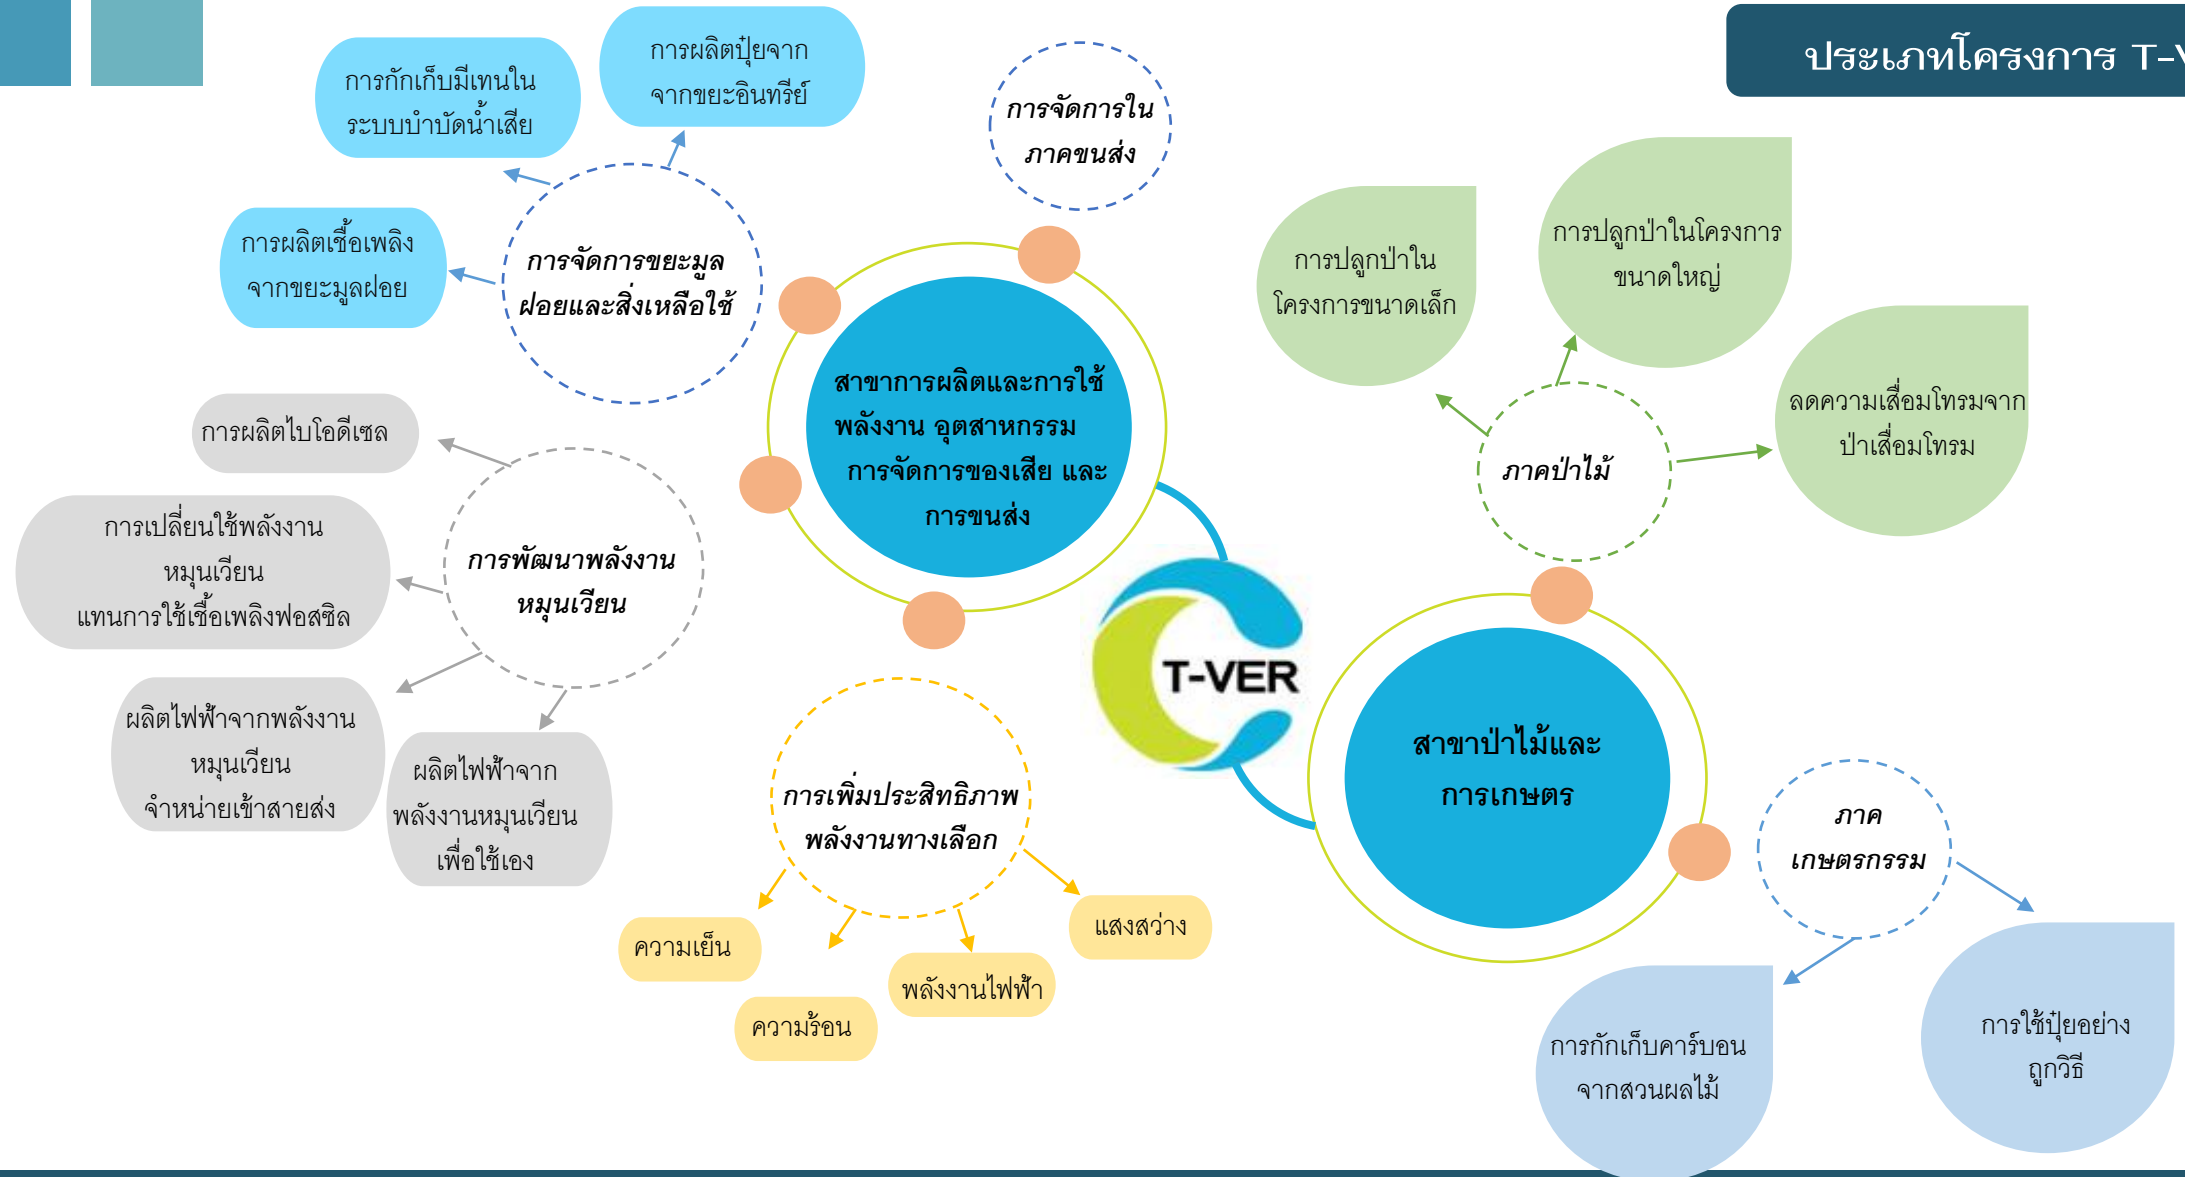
ประเภทโครงการ T-V

การกักเก็บมีเทนในระบบบำบัดน้ำเสีย

การผลิตปุ๋ยจากจากขยะอินทรีย์

การจัดการในภาคขนส่ง

การผลิตเชื้อเพลิงจากขยะมูลฝอย

การจัดการขยะมูลฝอยและสิ่งเหลือใช้

สาขาการผลิตและการใช้พลังงาน อุตสาหกรรม การจัดการของเสีย และการขนส่ง

การปลูกป่าในโครงการขนาดเล็ก

การปลูกป่าในโครงการขนาดใหญ่

ลดความเสื่อมโทรมจากป่าเสื่อมโทรม

ภาคป่าไม้

การผลิตไบโอดีเซล

การเปลี่ยนใช้พลังงานหมุนเวียน แทนการใช้เชื้อเพลิงฟอสซิล

การพัฒนาพลังงานหมุนเวียน

ผลิตไฟฟ้าจากพลังงานหมุนเวียน จำหน่ายเข้าสายส่ง

ผลิตไฟฟ้าจากพลังงานหมุนเวียนเพื่อใช้เอง

T-VER

สาขาป่าไม้และการเกษตร

การเพิ่มประสิทธิภาพพลังงานทางเลือก

ภาคเกษตรกรรม

ความเย็น

ความร้อน

พลังงานไฟฟ้า

แสงสว่าง

การกักเก็บคาร์บอนจากสวนผลไม้

การใช้ปุ๋ยอย่างถูกวิธี